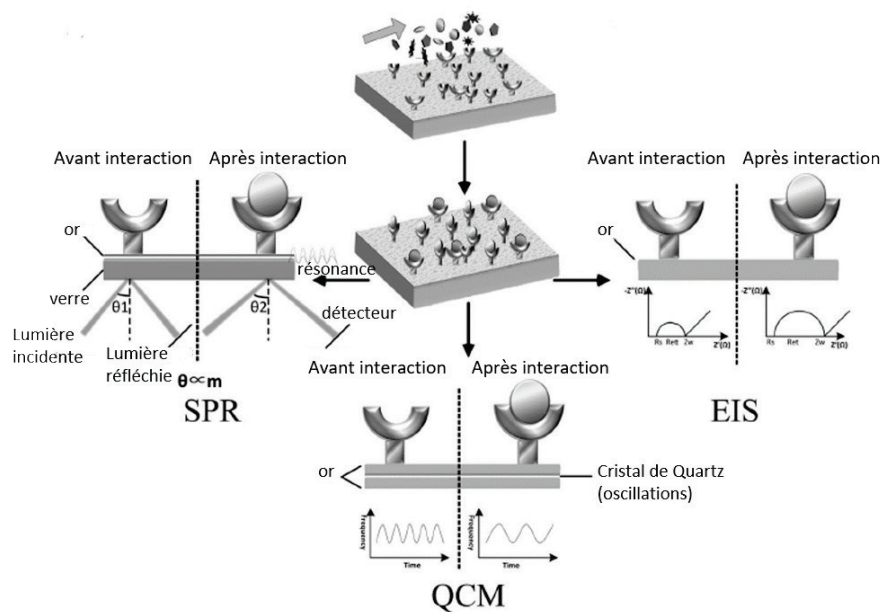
Avant interaction
Après interaction
or
verre
θ1
θ2
Lumière incidente
Lumière réfléchie
$\theta \propto m$
résonance
détecteur
SPR

Avant interaction
Après interaction
or
$-Z''(\Omega)$
Rs
Rct
Zw
$Z'(\Omega)$
$-Z''(\Omega)$
Rs
Rct
Zw
$Z'(\Omega)$
EIS

Avant interaction
Après interaction
or
Cristal de Quartz (oscillations)
Frequency
Time
Frequency
Time
QCM